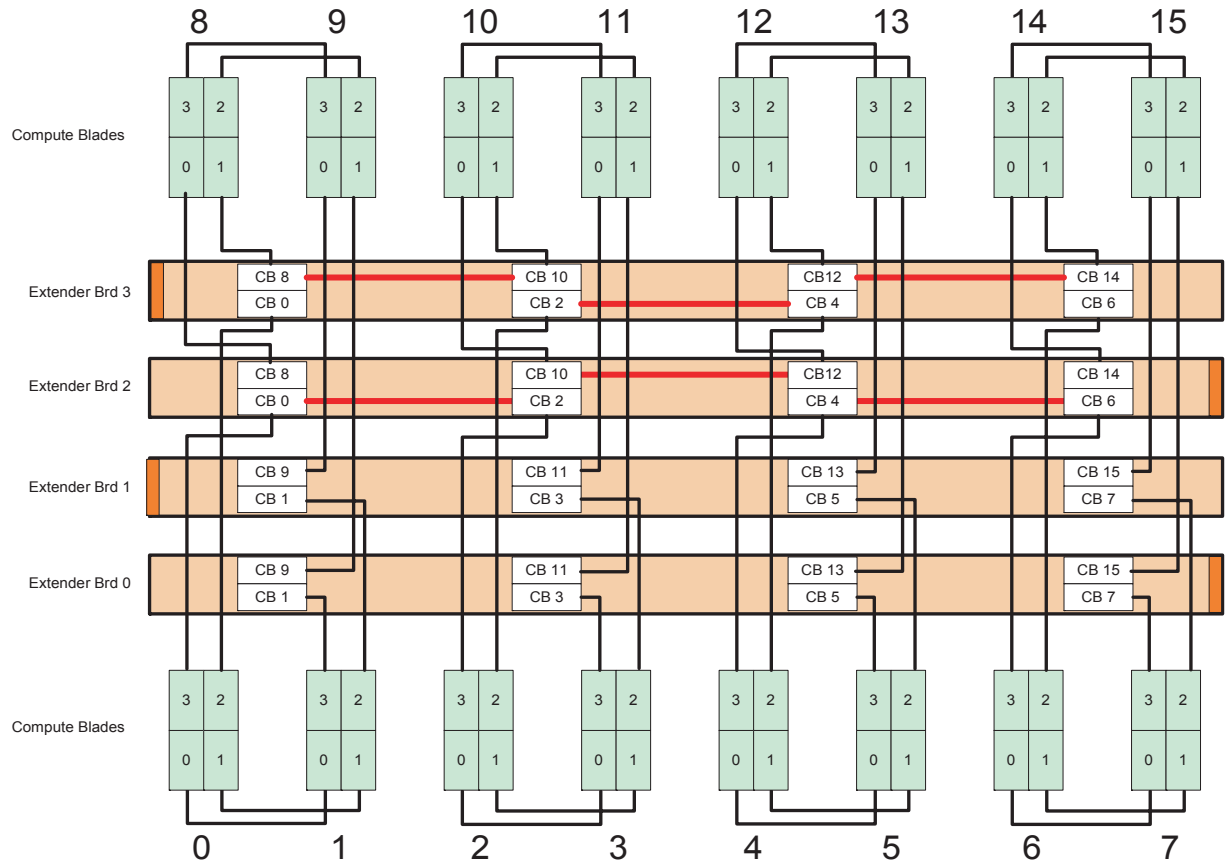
8 9 10 11 12 13 14 15

Compute Blades

3 2 0 1 3 2 0 1 3 2 0 1 3 2 0 1 3 2 0 1 3 2 0 1 3 2 0 1 3 2 0 1

Extender Brd 3
CB 8
CB 0
CB 10
CB 2
CB12
CB 4
CB 14
CB 6

Extender Brd 2
CB 8
CB 0
CB 10
CB 2
CB12
CB 4
CB 14
CB 6

Extender Brd 1
CB 9
CB 1
CB 11
CB 3
CB 13
CB 5
CB 15
CB 7

Extender Brd 0
CB 9
CB 1
CB 11
CB 3
CB 13
CB 5
CB 15
CB 7

Compute Blades

3 2 0 1 3 2 0 1 3 2 0 1 3 2 0 1 3 2 0 1 3 2 0 1 3 2 0 1 3 2 0 1

0 1 2 3 4 5 6 7